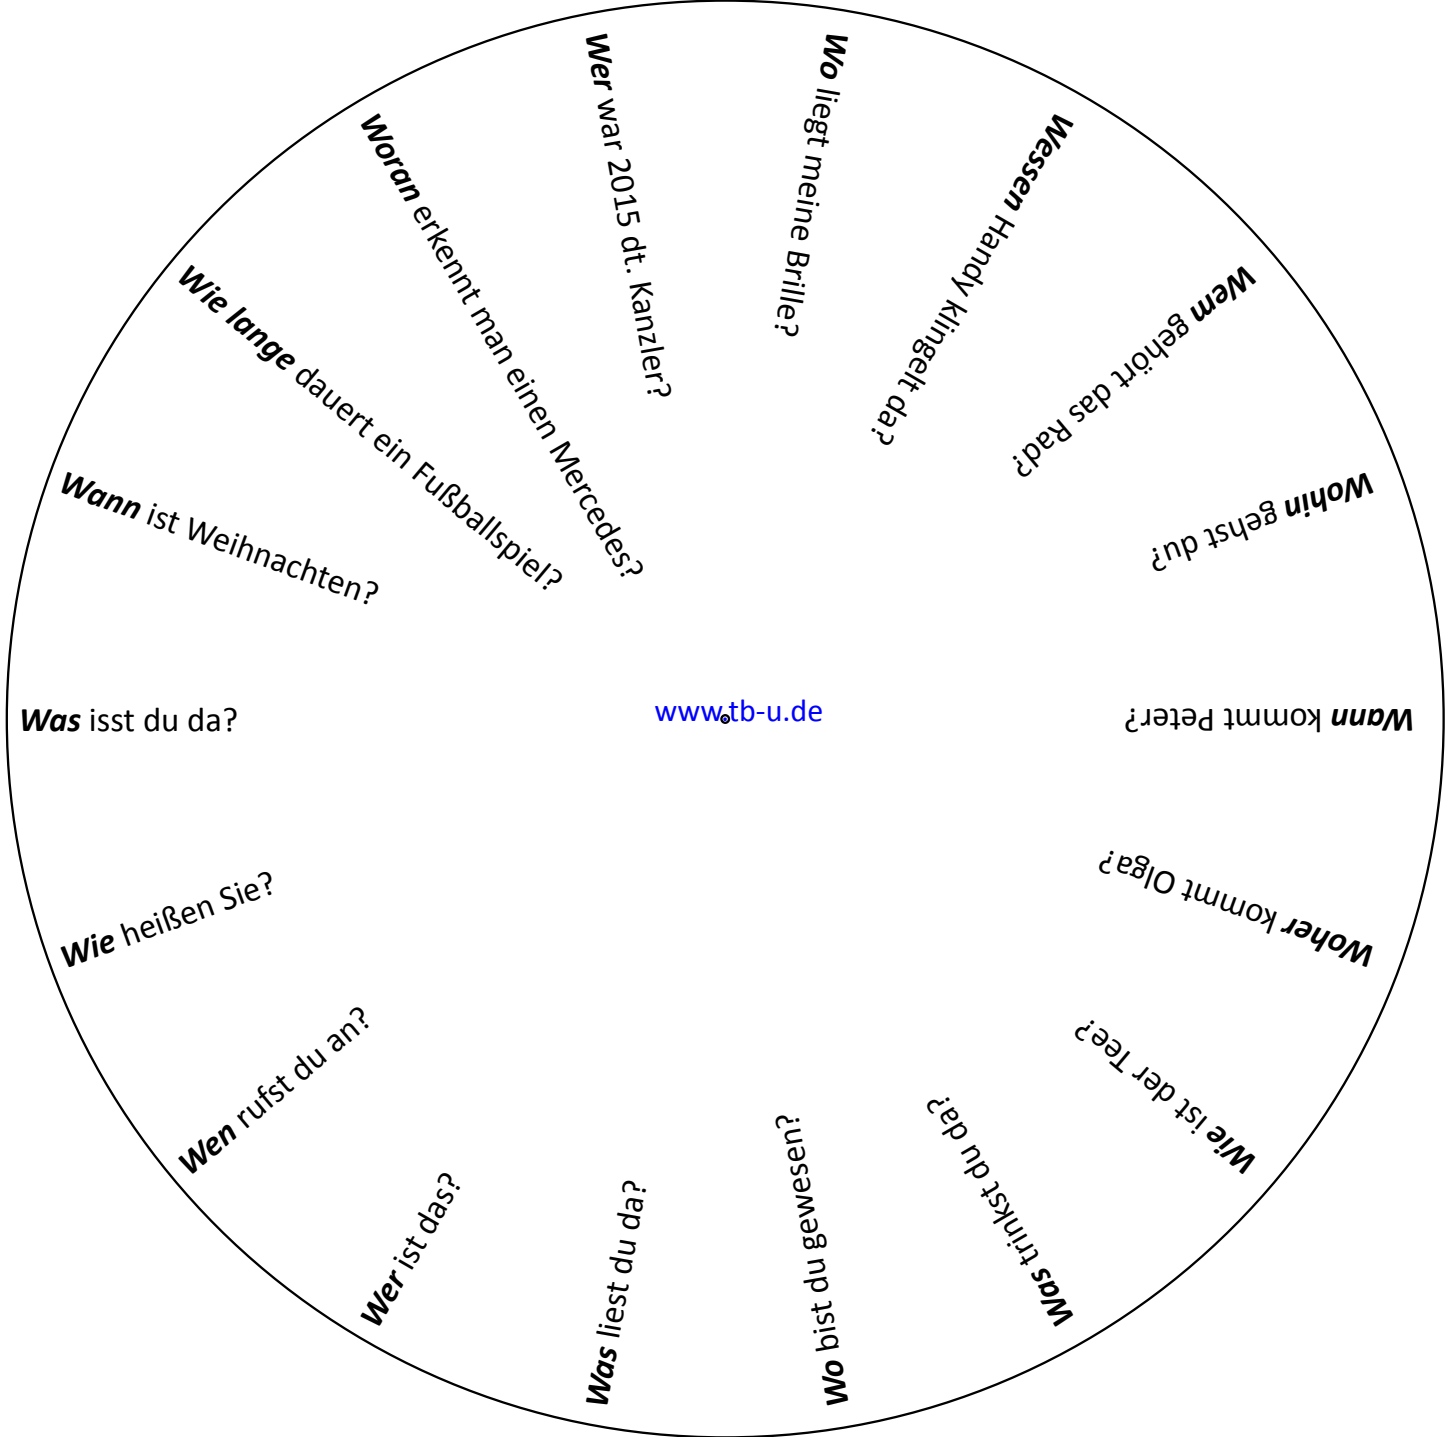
Wer war 2015 dt. Kanzler?

Wo liegt meine Brille?

Wessen Handy klingelt da?

Wem gehört das Rad?

Wohin gehst du?

Wann kommt Peter?

Woher kommt Olga?

Wie ist der Tee?

Was trinkst du da?

Wo bist du gewesen?

Was liest du da?

Wer ist das?

Wen rufst du an?

Wie heißen Sie?

Was isst du da?

Wann ist Weihnachten?

Wie lange dauert ein Fußballspiel?

Woran erkennt man einen Mercedes?

www.tb-u.de